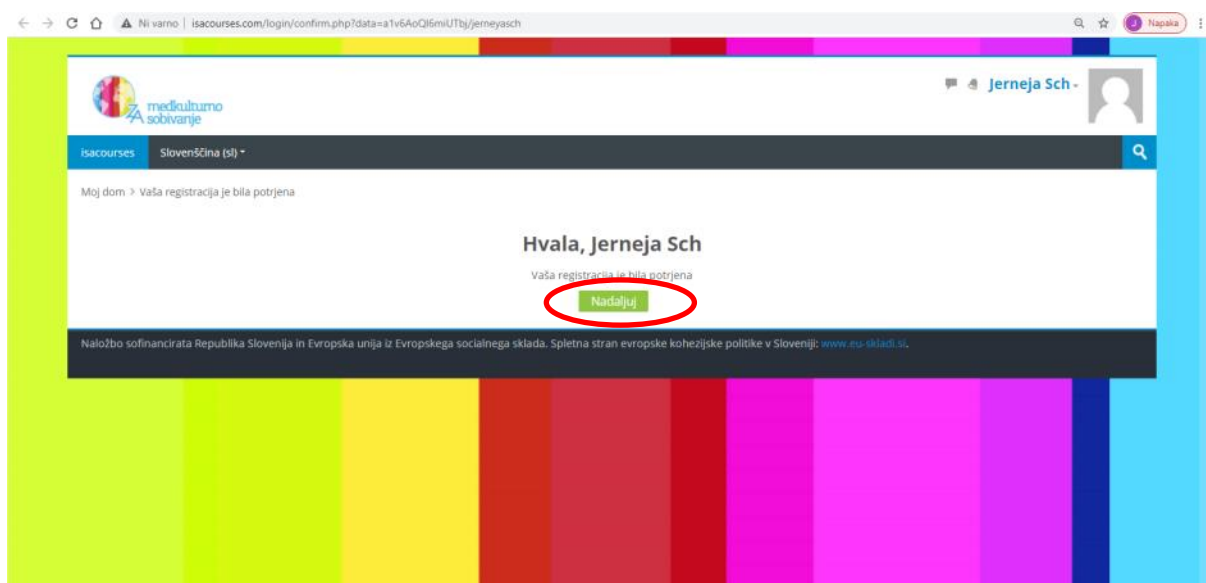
Ni varno | isacourses.com/login/confirm.php?data=a1v6AoQl6miUTbj/jerneyasch

J Napaka

ZA medkulturno sobivanje

Jerneja Sch

isacourses
Slovenščina (sl)

Moj dom > Vaša registracija je bila potrjena

Hvala, Jerneja Sch

Vaša registracija je bila potrjena

Nadaljuj

Naložbo sofinancirata Republika Slovenija in Evropska unija iz Evropskega socialnega sklada. Spletna stran evropske kohezijske politike v Sloveniji: www.eu-skladi.si.